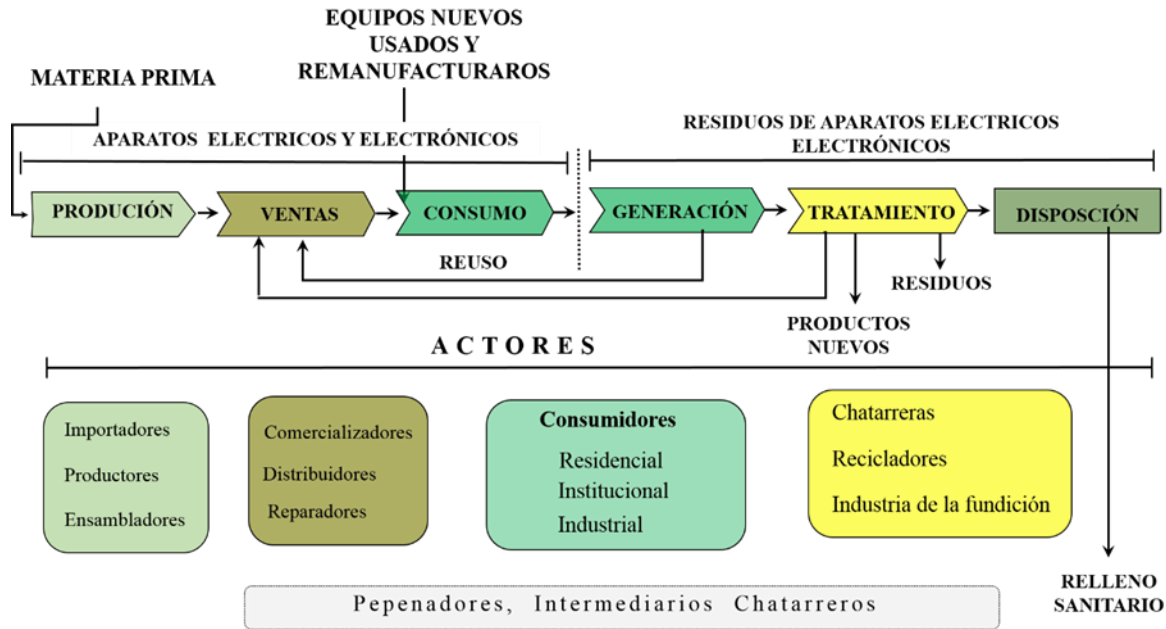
EQUIPOS NUEVOS USADOS Y REMANUFACTURAROS

MATERIA PRIMA

APARATOS ELECTRICOS Y ELECTRÓNICOS

RESIDUOS DE APARATOS ELECTRICOS ELECTRÓNICOS

PRODUCIÓN

VENTAS

CONSUMO

GENERACIÓN

TRATAMIENTO

DISPOSCIÓN

REUSO

RESIDUOS

PRODUCTOS NUEVOS

ACTORES

Importadores
Productores
Ensambladores

Comercializadores
Distribuidores
Reparadores

Consumidores
Residencial
Institucional
Industrial

Chatarreras
Recicladores
Industria de la fundición

RELLENO SANITARIO

Pepenadores, Intermediarios Chatarreros